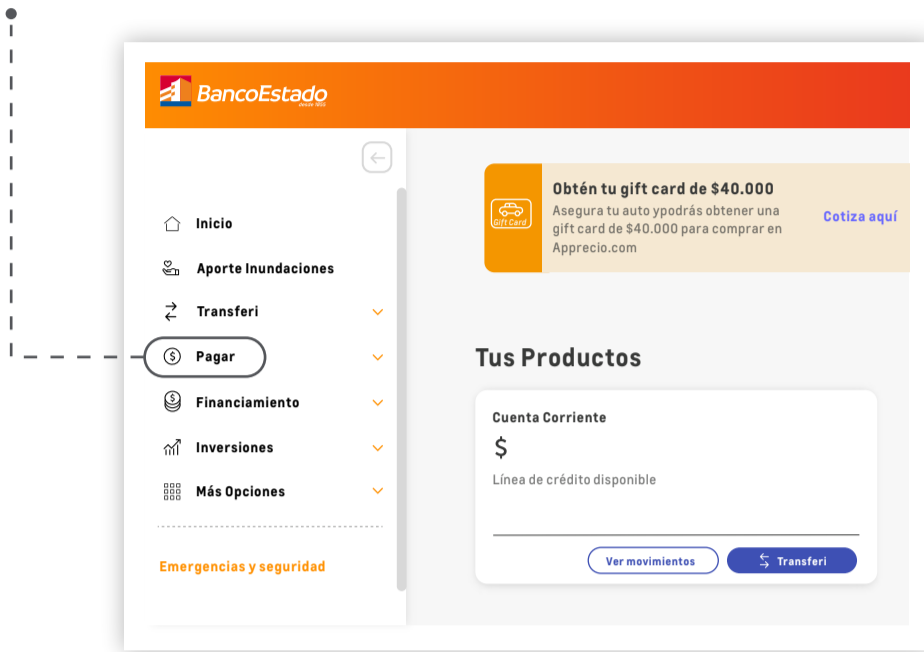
BancoEstado
desde 1855

Inicio
Aporte Inundaciones
Transferi
Pagar
Financiamiento
Inversiones
Más Opciones

Emergencias y seguridad

Gift Card
Obtén tu gift card de $40.000
Asegura tu auto ypodrás obtener una gift card de $40.000 para comprar en Apprecio.com
Cotiza aquí

Tus Productos

Cuenta Corriente
$
Línea de crédito disponible

Ver movimientos
Transferi